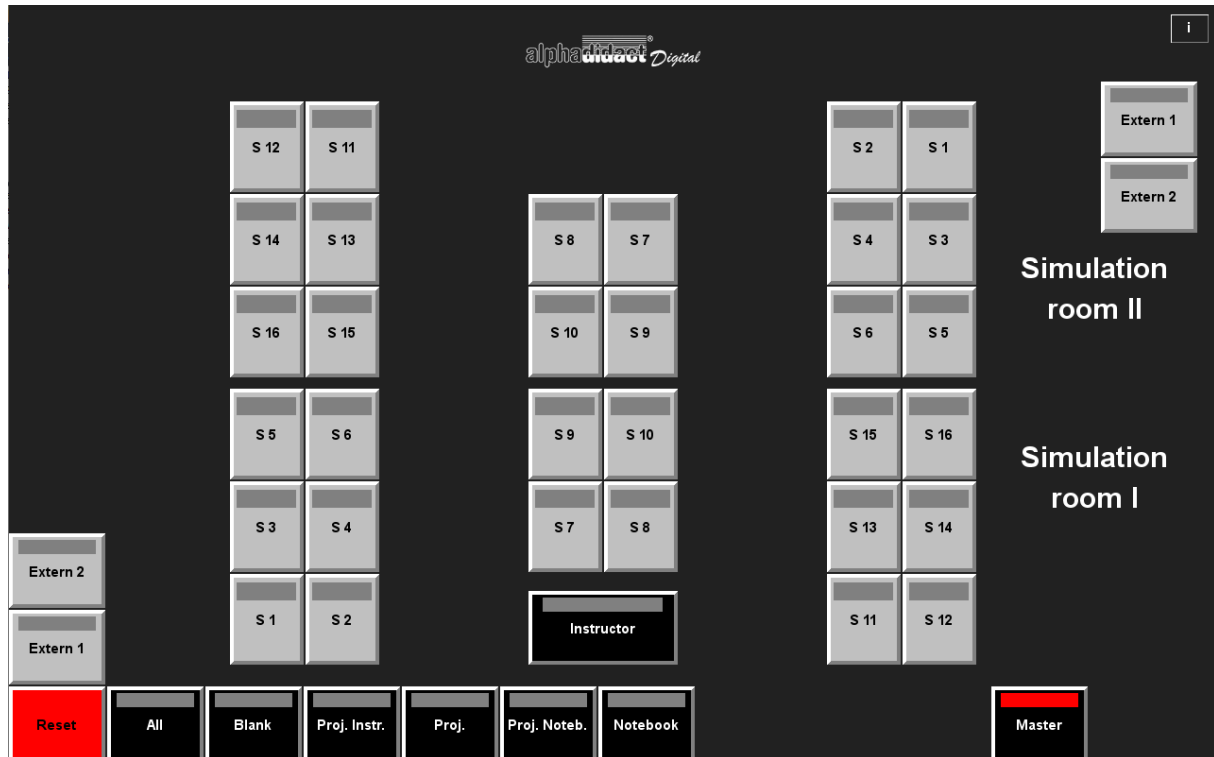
i

alphadidact® Digital

Extern 1
Extern 2

S 12 S 11
S 14 S 13
S 16 S 15

S 8 S 7
S 10 S 9

S 2 S 1
S 4 S 3
S 6 S 5

Simulation room II

S 5 S 6
S 3 S 4
S 1 S 2

S 9 S 10
S 7 S 8

S 15 S 16
S 13 S 14
S 11 S 12

Simulation room I

Extern 2
Extern 1

Instructor

Reset
All
Blank
Proj. Instr.
Proj.
Proj. Noteb.
Notebook
Master